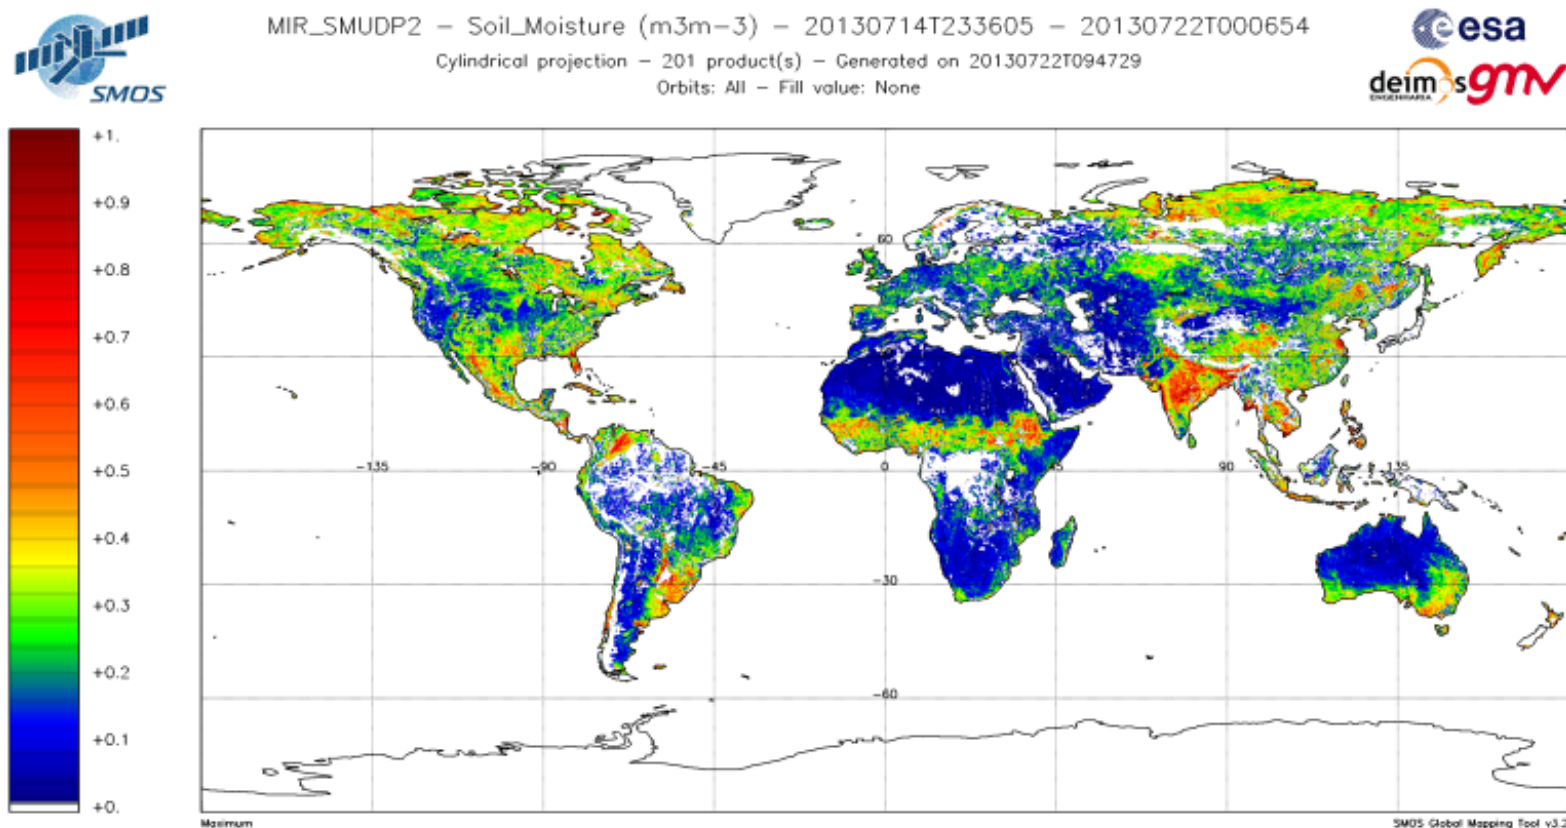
SMOS

MIR_SMUDP2 – Soil_Moisture (m3m-3) – 20130714T233605 – 20130722T000654
Cylindrical projection – 201 product(s) – Generated on 20130722T094729
Orbits: All – Fill value: None

esa
deimos ENGENHARIA gmv

+1.
+0.9
+0.8
+0.7
+0.6
+0.5
+0.4
+0.3
+0.2
+0.1
+0.

60
-135
-90
-45
0
45
90
135
-30
-60

Maximum

SMOS Global Mapping Tool v3.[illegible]